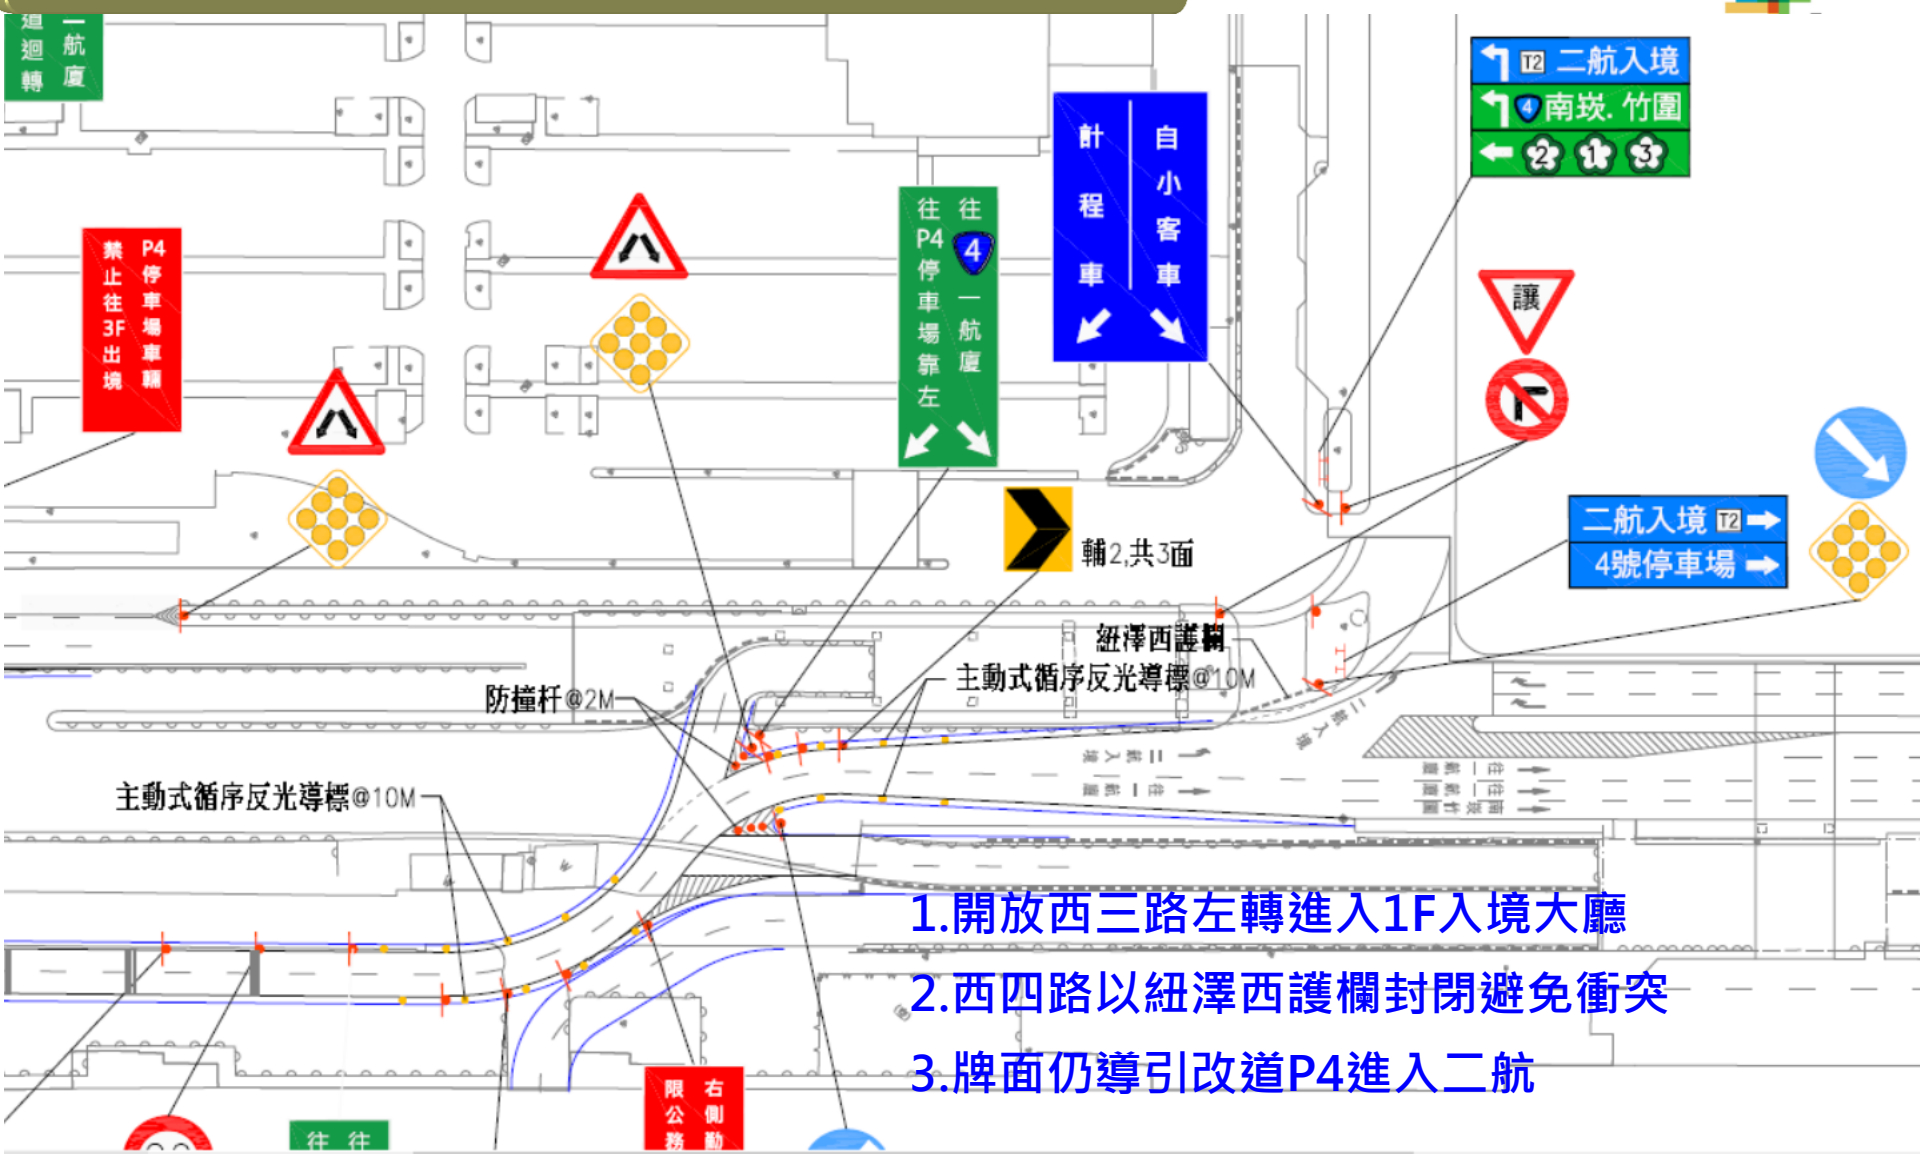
迴轉
一航廈

禁止往3F出境
P4停車場車輛

往P4停車場靠左
往4一航廈

計程車
自小客車

T2 二航入境
4 南崁. 竹圍
2 1 3

讓

輔2,共3面

二航入境 T2
4號停車場

紐澤西護欄

主動式循序反光導標@10M

防撞杆@2M

主動式循序反光導標@10M

1.開放西三路左轉進入1F入境大廳
2.西四路以紐澤西護欄封閉避免衝突
3.牌面仍導引改道P4進入二航

限公務
右側勤

往 往